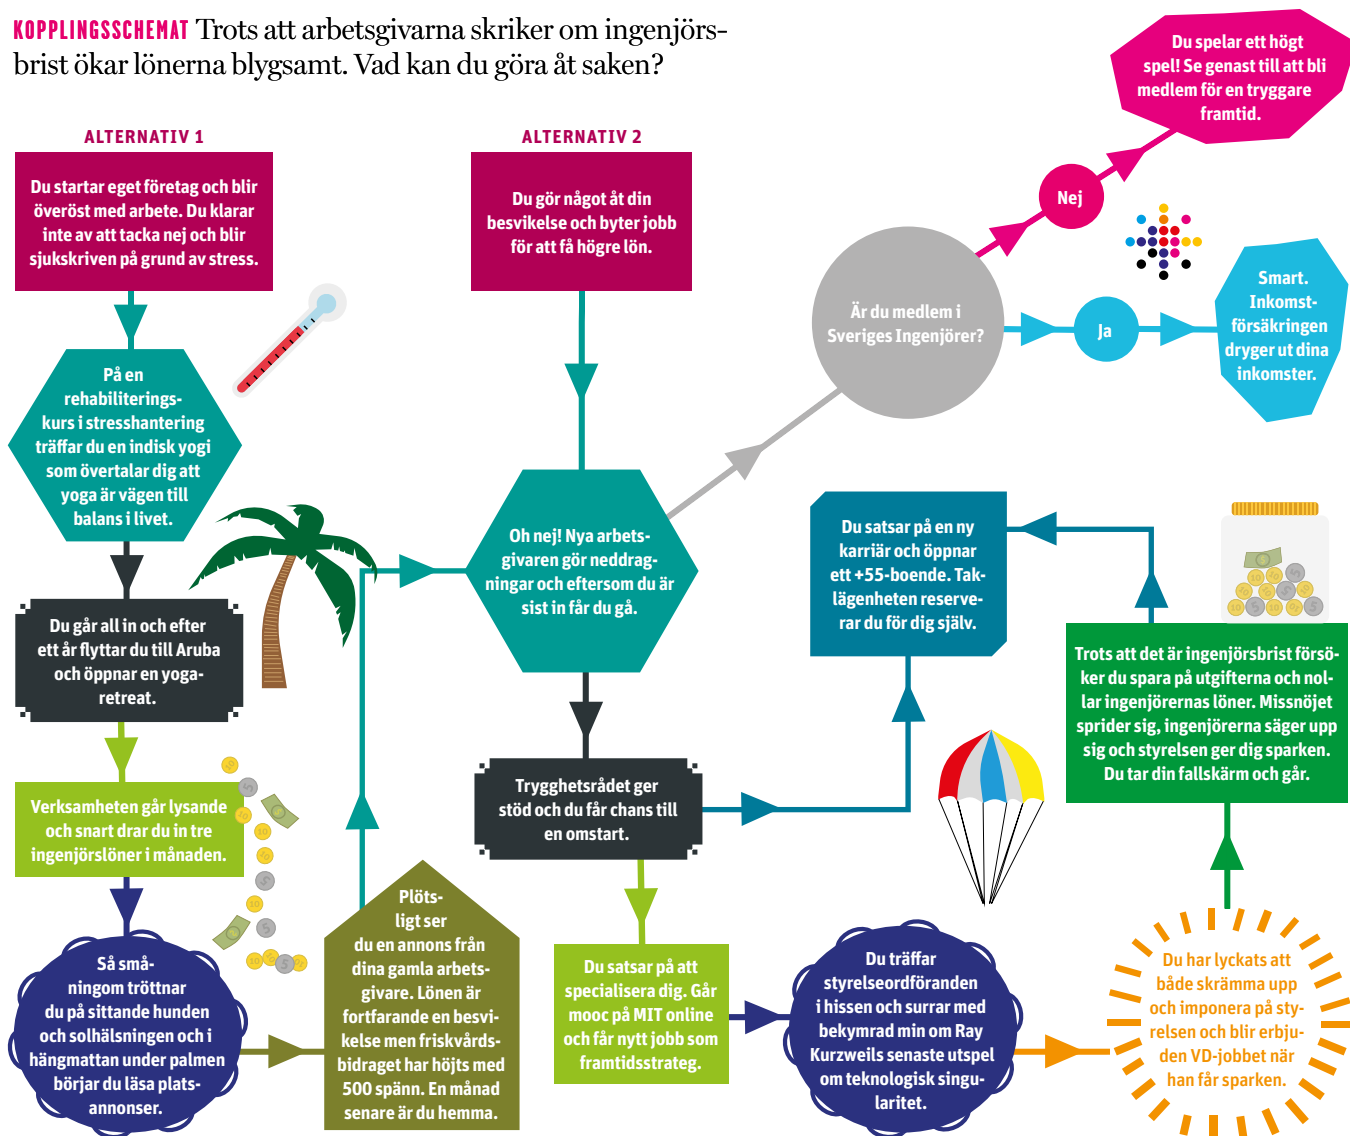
KOPPLINGSSCHEMAT Trots att arbetsgivarna skriker om ingenjörsbrist ökar lönerna blygsamt. Vad kan du göra åt saken?

ALTERNATIV 1

Du startar eget företag och blir överöst med arbete. Du klarar inte av att tacka nej och blir sjukskriven på grund av stress.

På en rehabiliteringskurs i stresshantering träffar du en indisk yogi som övertalar dig att yoga är vägen till balans i livet.

Du går all in och efter ett år flyttar du till Aruba och öppnar en yogaretreat.

Verksamheten går lysande och snart drar du in tre ingenjörslöner i månaden.

Så småningom tröttnar du på sittande hunden och solhälsningen och i hängmattan under palmen börjar du läsa platsannonser.

Plötsligt ser du en annons från dina gamla arbetsgivare. Lönen är fortfarande en besvikelse men friskvårdsbidraget har höjts med 500 spänn. En månad senare är du hemma.

ALTERNATIV 2

Du gör något åt din besvikelse och byter jobb för att få högre lön.

Oh nej! Nya arbetsgivaren gör neddragningar och eftersom du är sist in får du gå.

Trygghetsrådet ger stöd och du får chans till en omstart.

Du satsar på att specialisera dig. Går mooc på MIT online och får nytt jobb som framtidsstrateg.

Du träffar styrelseordföranden i hissen och surrar med bekymrad min om Ray Kurzweils senaste utspel om teknologisk singularitet.

Du har lyckats att både skrämma upp och imponera på styrelsen och blir erbjuden VD-jobbet när han får sparken.

Trots att det är ingenjörsbrist försöker du spara på utgifterna och nollar ingenjörernas löner. Missnöjet sprider sig, ingenjörerna säger upp sig och styrelsen ger dig sparken. Du tar din fallskärm och går.

Du satsar på en ny karriär och öppnar ett +55-boende. Taklägenheten reserverar du för dig själv.

Är du medlem i Sveriges Ingenjörer?

Nej

Du spelar ett högt spel! Se genast till att bli medlem för en tryggare framtid.

Ja

Smart. Inkomstförsäkringen dryger ut dina inkomster.